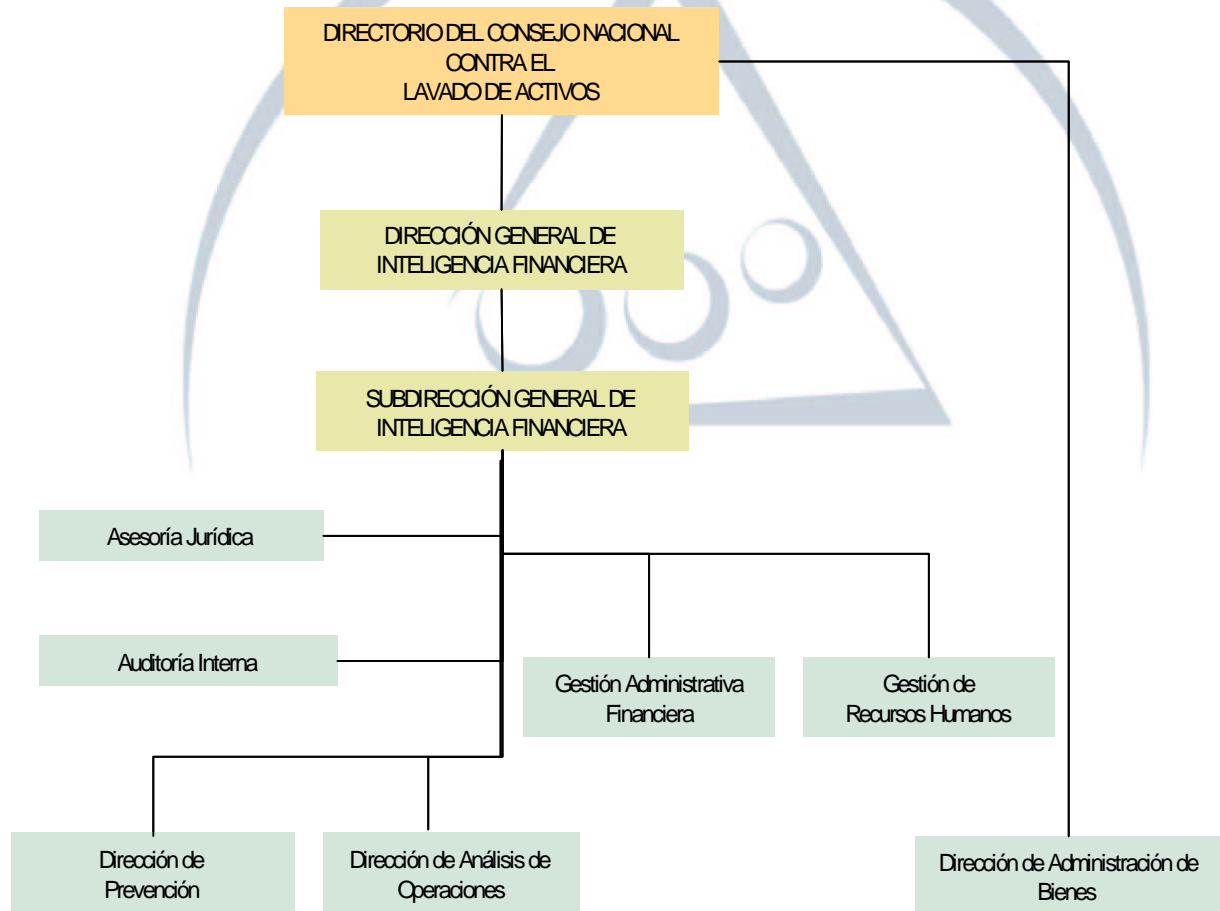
DIRECTORIO DEL CONSEJO NACIONAL CONTRA EL LAVADO DE ACTIVOS

DIRECCIÓN GENERAL DE INTELIGENCIA FINANCIERA

SUBDIRECCIÓN GENERAL DE INTELIGENCIA FINANCIERA

Asesoría Jurídica

Auditoría Interna

Gestión Administrativa Financiera

Gestión de Recursos Humanos

Dirección de Prevención

Dirección de Análisis de Operaciones

Dirección de Administración de Bienes